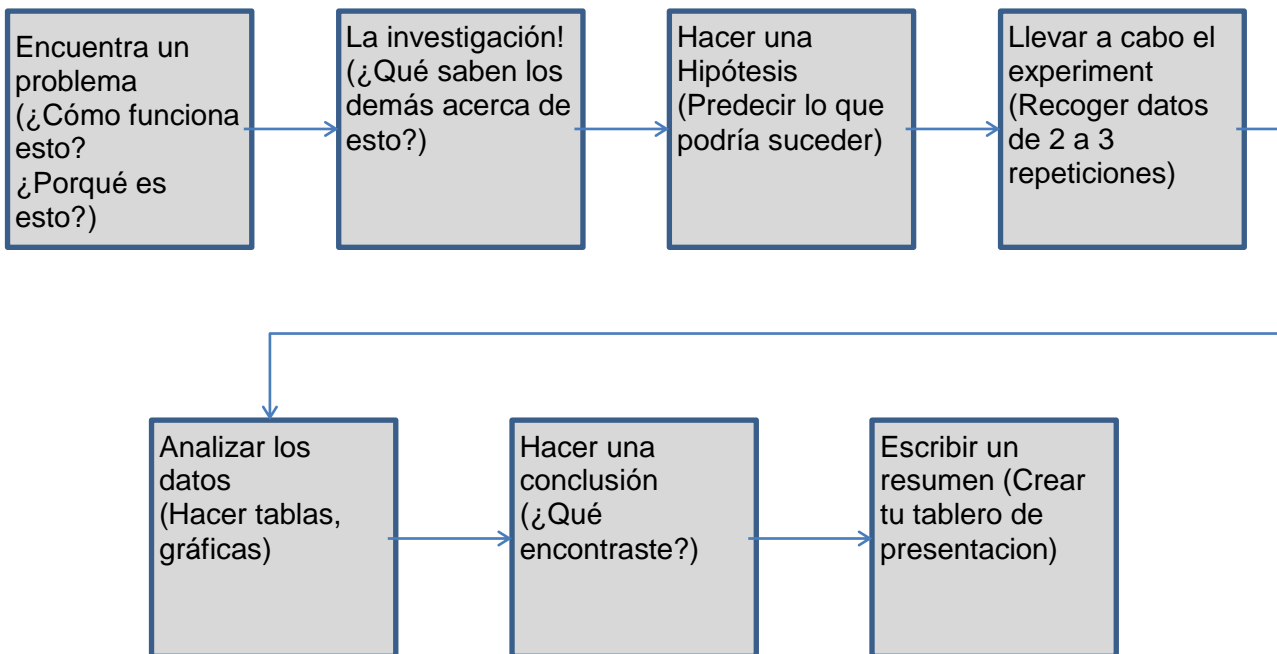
Encuentra un problema (¿Cómo funciona esto? ¿Porqué es esto?)

La investigación! (¿Qué saben los demás acerca de esto?)

Hacer una Hipótesis (Predecir lo que podría suceder)

Llevar a cabo el experiment (Recoger datos de 2 a 3 repeticiones)

Analizar los datos (Hacer tablas, gráficas)

Hacer una conclusión (¿Qué encontraste?)

Escribir un resumen (Crear tu tablero de presentacion)